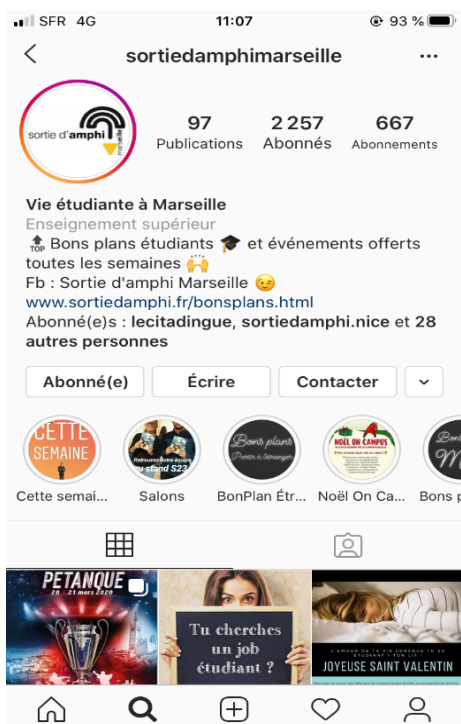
SFR 4G 11:07 93 %

sortiedamphimarseille

sortie d'amphi marseille

97 Publications
2 257 Abonnés
667 Abonnements

Vie étudiante à Marseille
Enseignement supérieur
🔝 Bons plans étudiants 🎓 et événements offerts toutes les semaines 🙌
Fb : Sortie d'amphi Marseille 😉
www.sortiedamphi.fr/bonsplans.html
Abonné(e)s : lecitadingue, sortiedamphi.nice et 28 autres personnes

Abonné(e) Écrire Contacter

CETTE SEMAINE
Cette semai...
Retrouvez notre équipe au stand S23
Salons
Bons plans Partir à l'étranger
BonPlan Étr...
NOËL ON CAMPUS
Noël On Ca...
Bons
Bons p

PETANQUE 20 21 mars 2020

Tu cherches un job étudiant ?

JOYEUSE SAINT VALENTIN